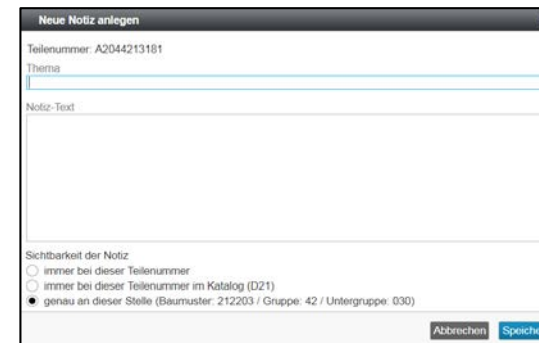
Neue Notiz anlegen

Teilenummer: A2044213181

Thema

Notiz-Text

Sichtbarkeit der Notiz
immer bei dieser Teilenummer
immer bei dieser Teilenummer im Katalog (D21)
genau an dieser Stelle (Baumuster: 212203 / Gruppe: 42 / Untergruppe: 030)

Abbrechen Speiche